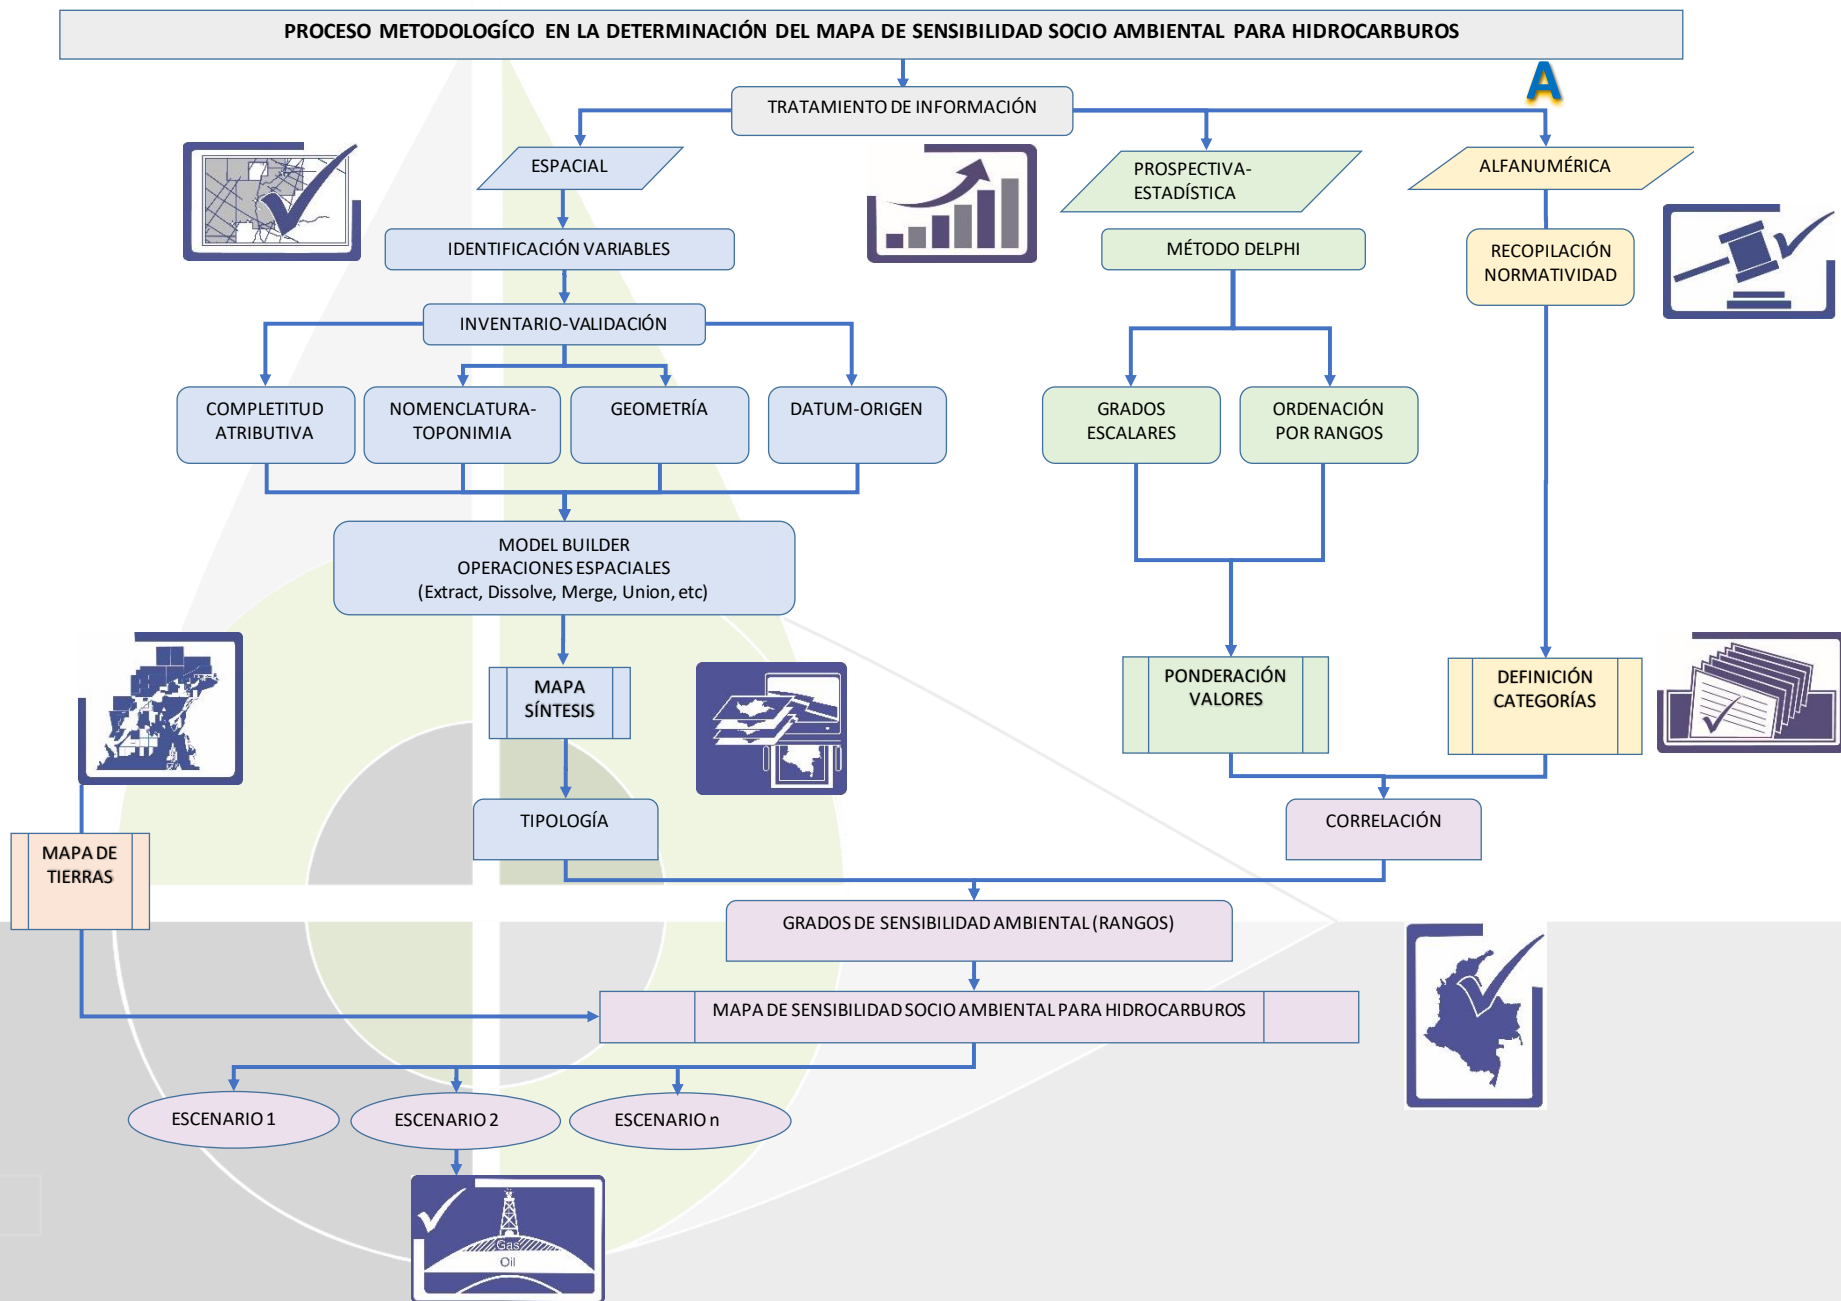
PROCESO METODOLOGÍCO EN LA DETERMINACIÓN DEL MAPA DE SENSIBILIDAD SOCIO AMBIENTAL PARA HIDROCARBUROS

A

TRATAMIENTO DE INFORMACIÓN

ESPACIAL

PROSPECTIVA-ESTADÍSTICA

ALFANUMÉRICA

IDENTIFICACIÓN VARIABLES

MÉTODO DELPHI

RECOPILACIÓN NORMATIVIDAD

INVENTARIO-VALIDACIÓN

COMPLETITUD ATRIBUTIVA

NOMENCLATURA-TOPONIMIA

GEOMETRÍA

DATUM-ORIGEN

GRADOS ESCALARES

ORDENACIÓN POR RANGOS

MODEL BUILDER
OPERACIONES ESPACIALES
(Extract, Dissolve, Merge, Union, etc)

MAPA SÍNTESIS

PONDERACIÓN VALORES

DEFINICIÓN CATEGORÍAS

MAPA DE TIERRAS

TIPOLOGÍA

CORRELACIÓN

GRADOS DE SENSIBILIDAD AMBIENTAL (RANGOS)

MAPA DE SENSIBILIDAD SOCIO AMBIENTAL PARA HIDROCARBUROS

ESCENARIO 1

ESCENARIO 2

ESCENARIO n

Gas
Oil